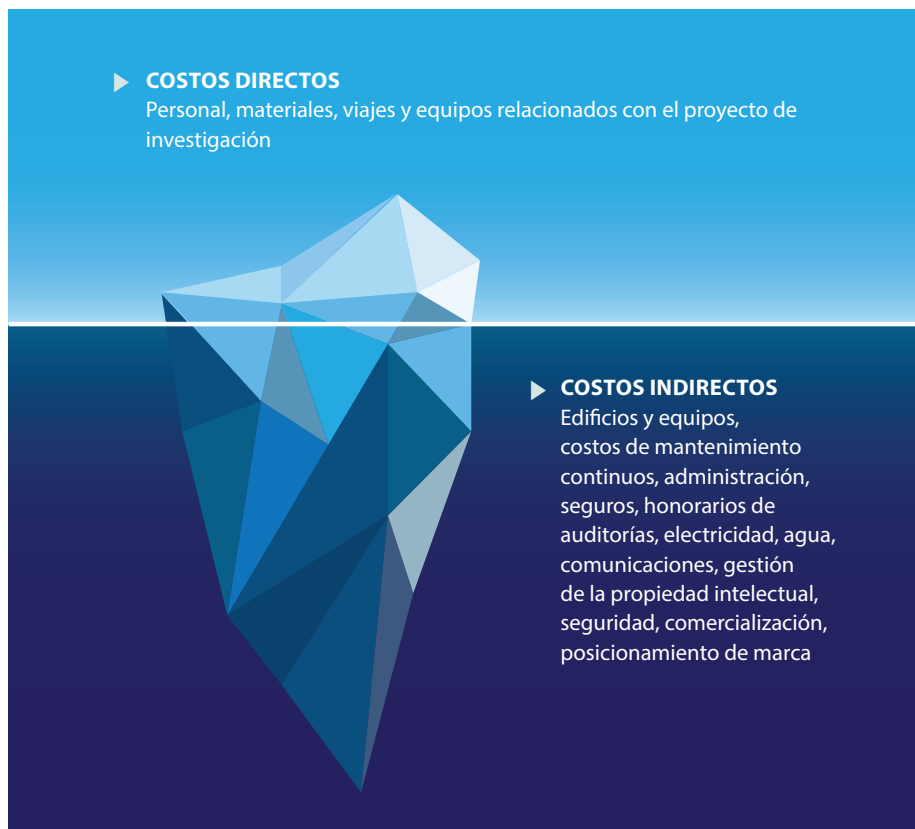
COSTOS DIRECTOS
Personal, materiales, viajes y equipos relacionados con el proyecto de investigación

COSTOS INDIRECTOS
Edificios y equipos, costos de mantenimiento continuos, administración, seguros, honorarios de auditorías, electricidad, agua, comunicaciones, gestión de la propiedad intelectual, seguridad, comercialización, posicionamiento de marca